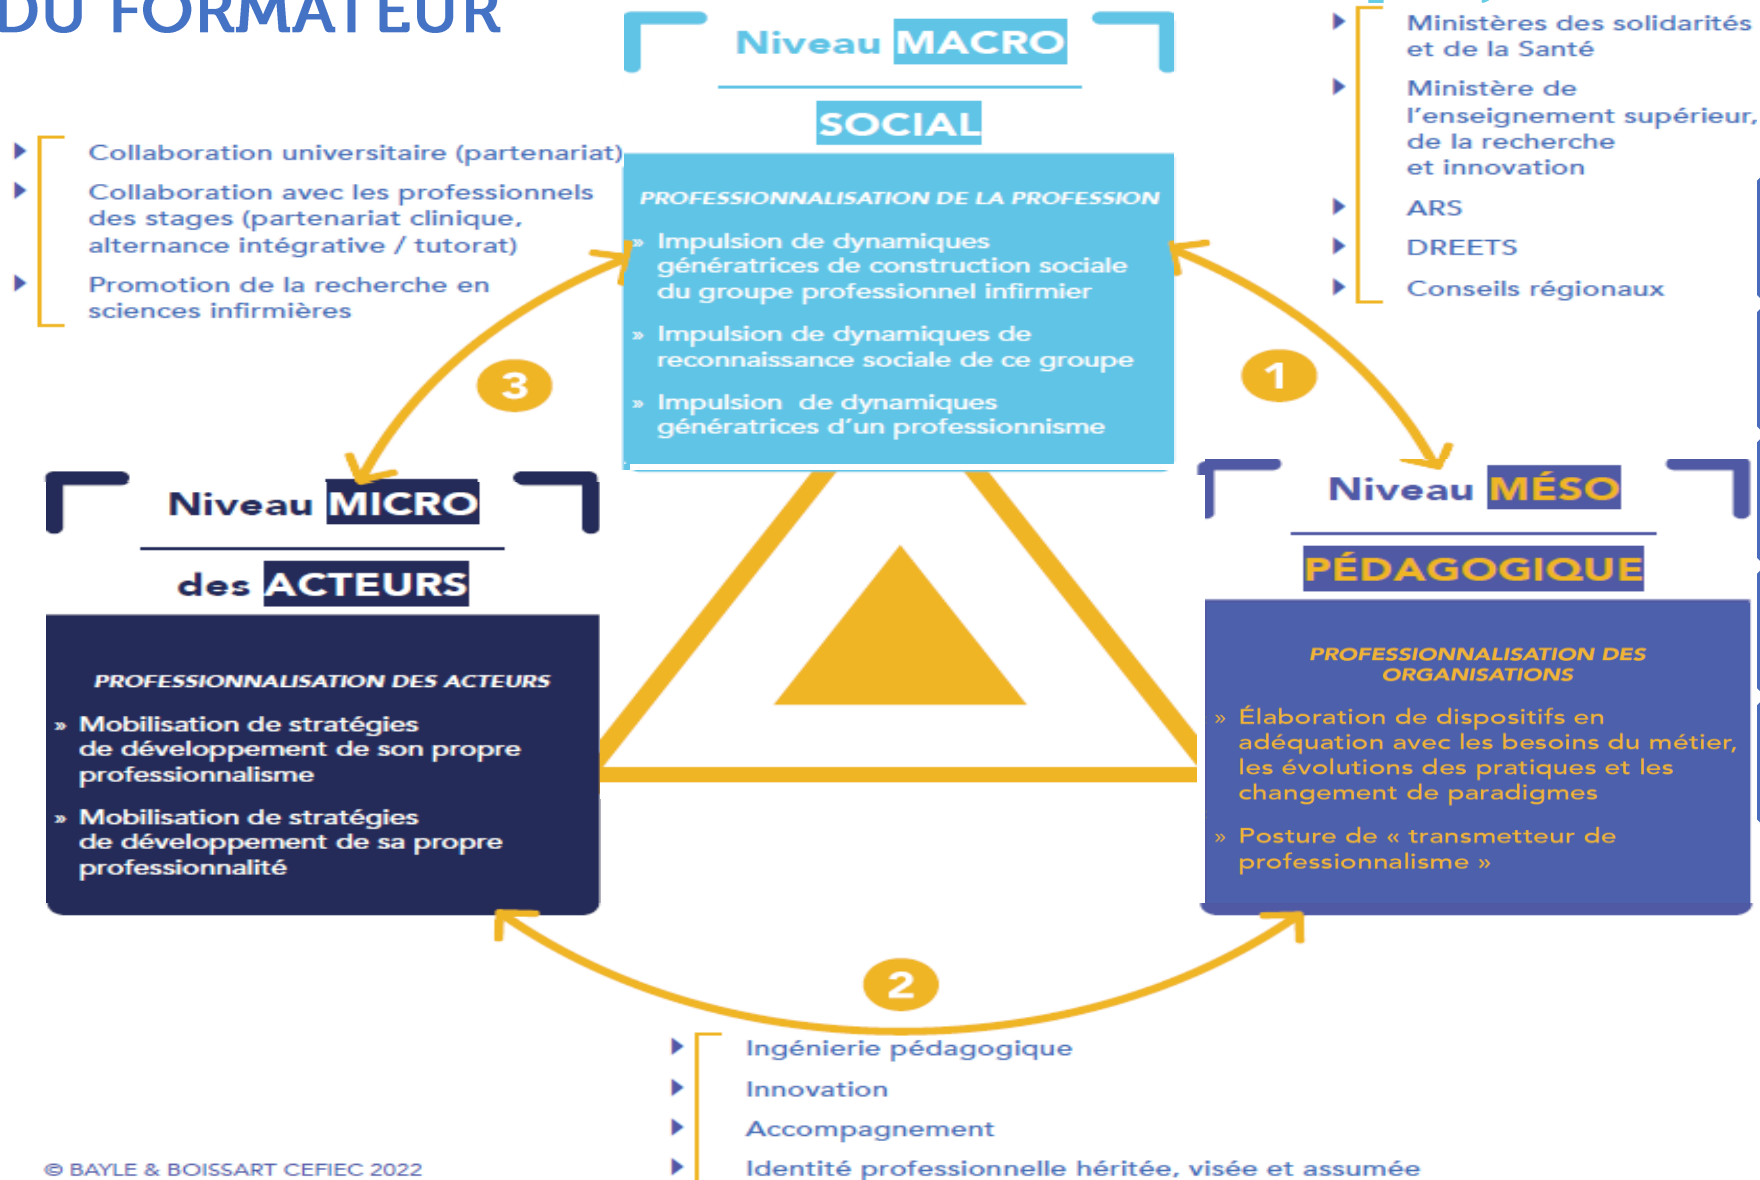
DU FORMATEUR

Niveau MACRO

SOCIAL

PROFESSIONNALISATION DE LA PROFESSION

» Impulsion de dynamiques génératrices de construction sociale du groupe professionnel infirmier

» Impulsion de dynamiques de reconnaissance sociale de ce groupe

» Impulsion de dynamiques génératrices d'un professionnisme

Ministères des solidarités et de la Santé

Ministère de l'enseignement supérieur, de la recherche et innovation

ARS

DREETS

Conseils régionaux

Collaboration universitaire (partenariat)

Collaboration avec les professionnels des stages (partenariat clinique, alternance intégrative / tutorat)

Promotion de la recherche en sciences infirmières

3

1

Niveau MICRO

des ACTEURS

PROFESSIONNALISATION DES ACTEURS

» Mobilisation de stratégies de développement de son propre professionnalisme

» Mobilisation de stratégies de développement de sa propre professionnalité

Niveau MÉSO

PÉDAGOGIQUE

PROFESSIONNALISATION DES ORGANISATIONS

» Élaboration de dispositifs en adéquation avec les besoins du métier, les évolutions des pratiques et les changement de paradigmes

» Posture de « transmetteur de professionnalisme »

2

Ingénierie pédagogique

Innovation

Accompagnement

Identité professionnelle héritée, visée et assumée

© BAYLE & BOISSART CEFIEC 2022